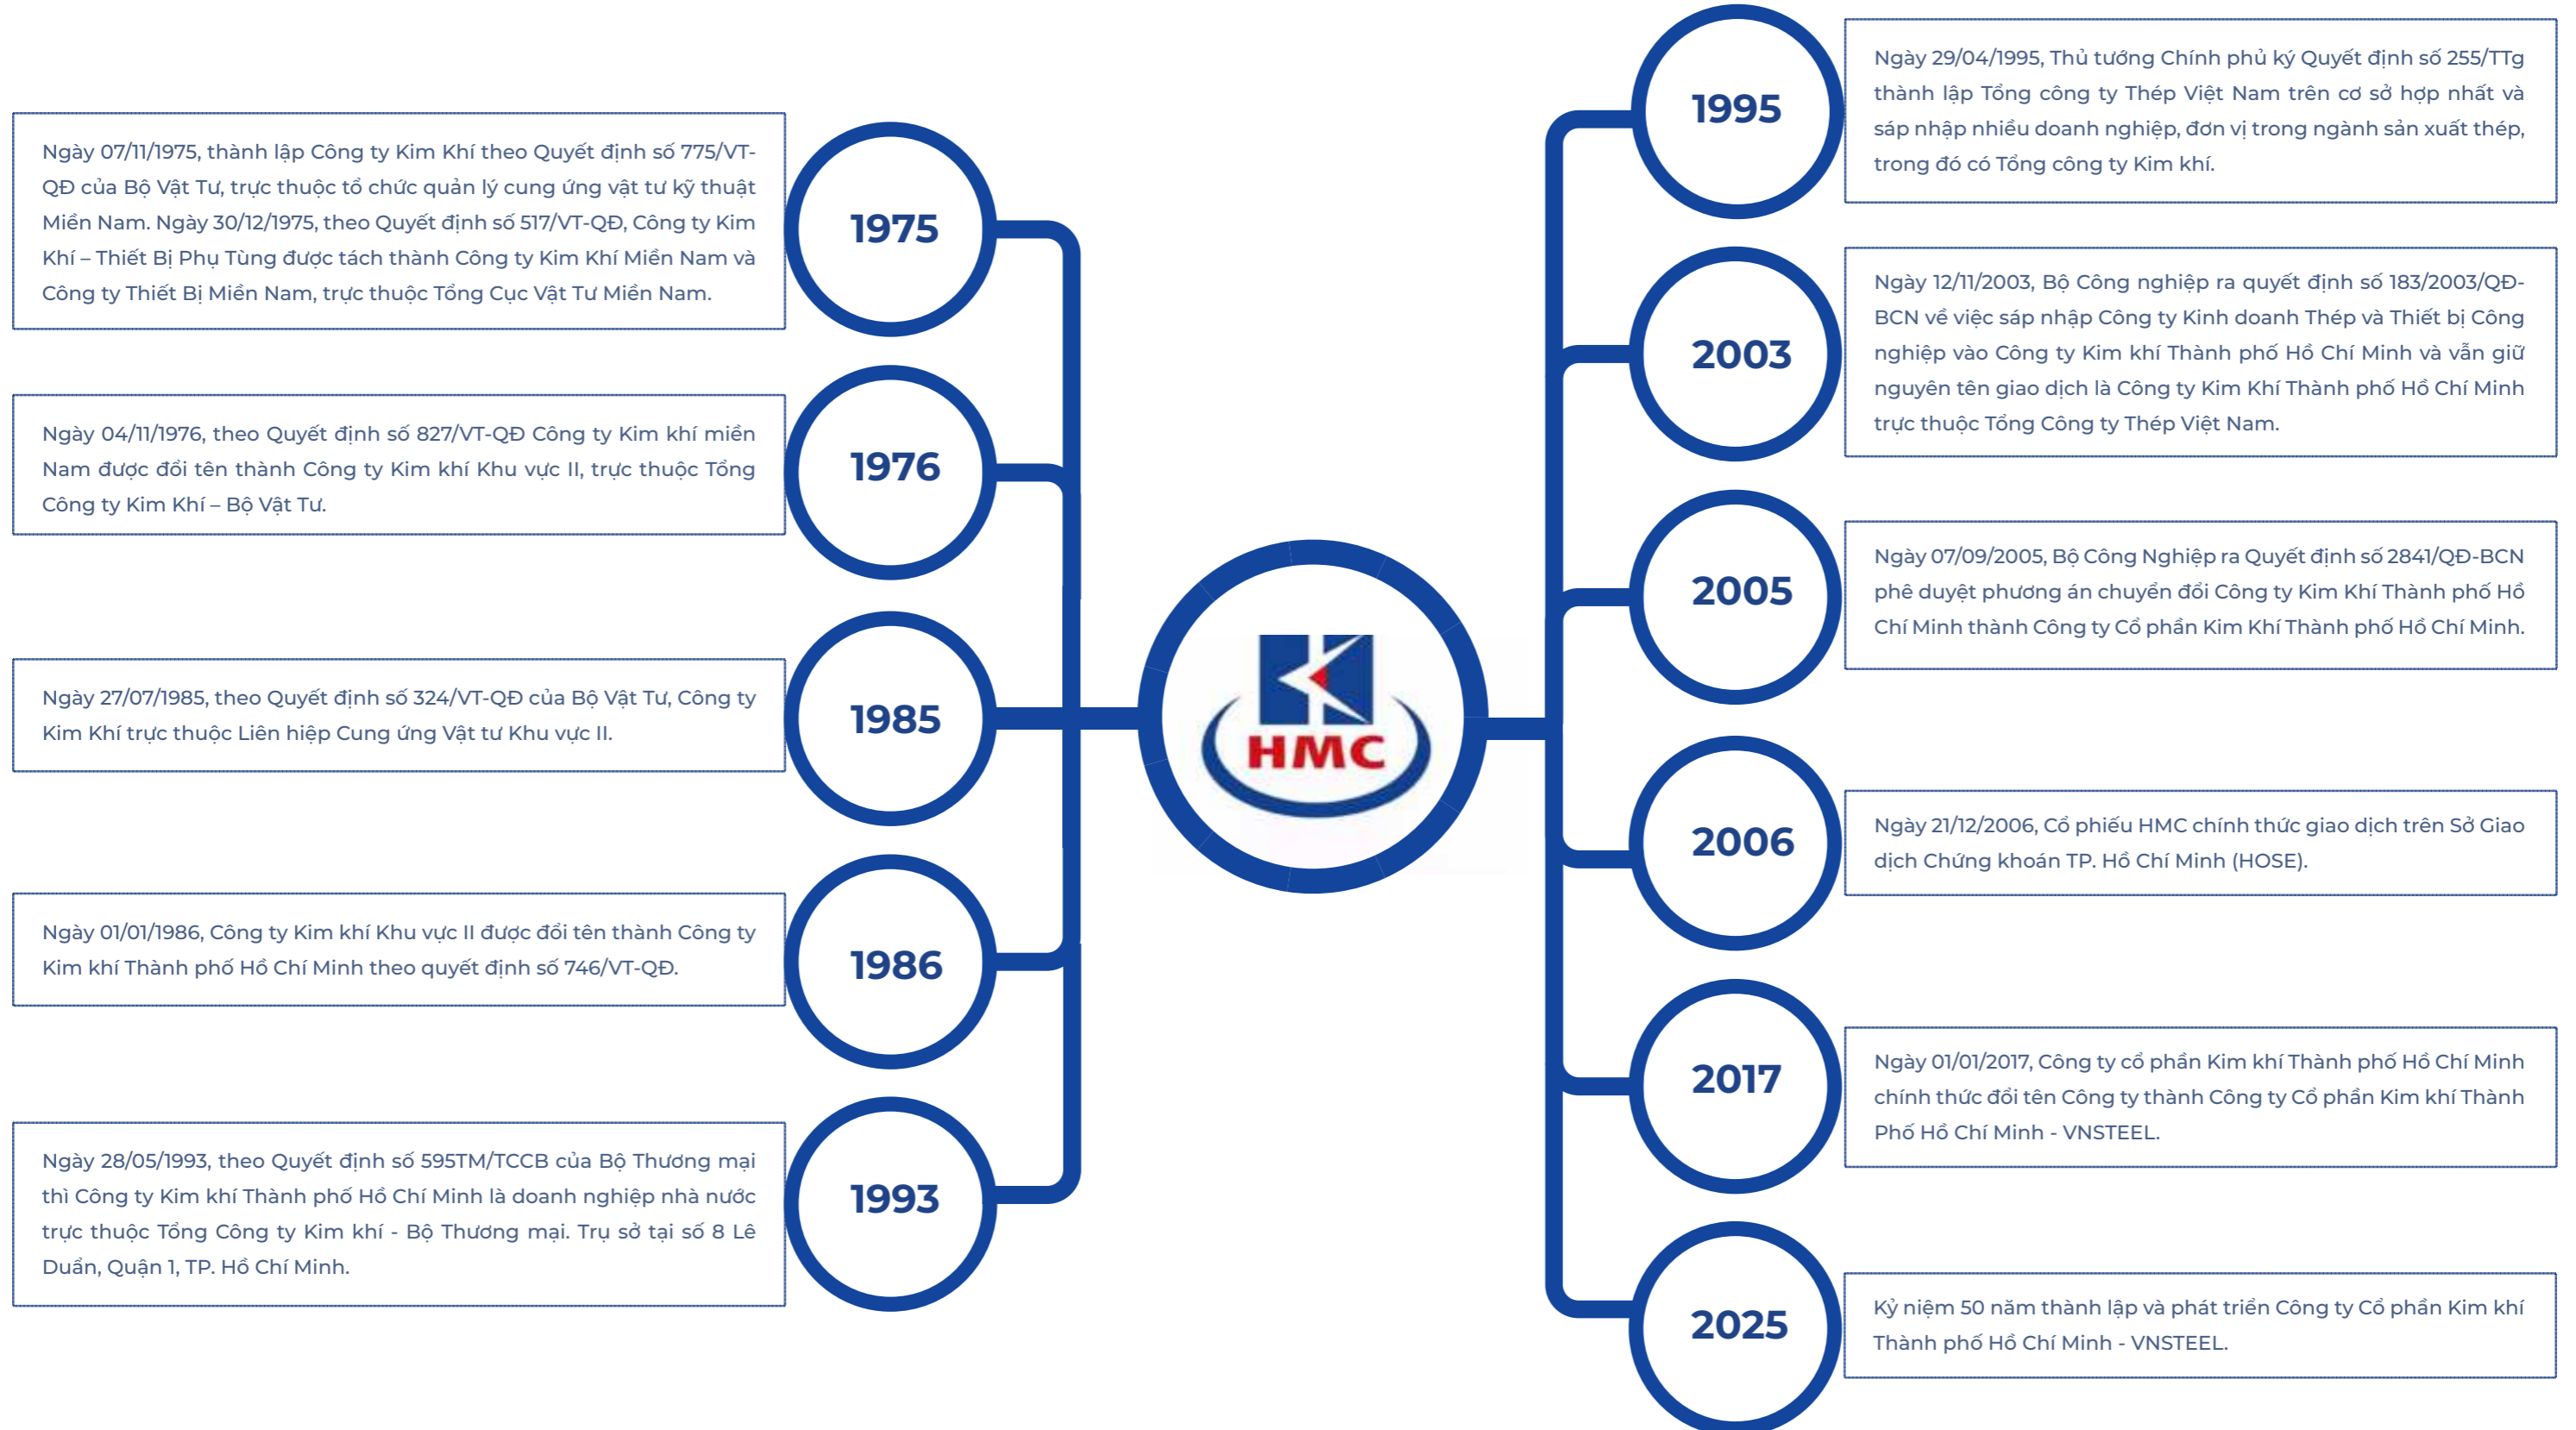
Ngày 07/11/1975, thành lập Công ty Kim Khí theo Quyết định số 775/VT-QĐ của Bộ Vật Tư, trực thuộc tổ chức quản lý cung ứng vật tư kỹ thuật Miền Nam. Ngày 30/12/1975, theo Quyết định số 517/VT-QĐ, Công ty Kim Khí – Thiết Bị Phụ Tùng được tách thành Công ty Kim Khí Miền Nam và Công ty Thiết Bị Miền Nam, trực thuộc Tổng Cục Vật Tư Miền Nam.

1975

Ngày 04/11/1976, theo Quyết định số 827/VT-QĐ Công ty Kim khí miền Nam được đổi tên thành Công ty Kim khí Khu vực II, trực thuộc Tổng Công ty Kim Khí – Bộ Vật Tư.

1976

Ngày 27/07/1985, theo Quyết định số 324/VT-QĐ của Bộ Vật Tư, Công ty Kim Khí trực thuộc Liên hiệp Cung ứng Vật tư Khu vực II.

1985

Ngày 01/01/1986, Công ty Kim khí Khu vực II được đổi tên thành Công ty Kim khí Thành phố Hồ Chí Minh theo quyết định số 746/VT-QĐ.

1986

Ngày 28/05/1993, theo Quyết định số 595TM/TCCB của Bộ Thương mại thì Công ty Kim khí Thành phố Hồ Chí Minh là doanh nghiệp nhà nước trực thuộc Tổng Công ty Kim khí - Bộ Thương mại. Trụ sở tại số 8 Lê Duẩn, Quận 1, TP. Hồ Chí Minh.

1993

HMC

1995

Ngày 29/04/1995, Thủ tướng Chính phủ ký Quyết định số 255/TTg thành lập Tổng công ty Thép Việt Nam trên cơ sở hợp nhất và sáp nhập nhiều doanh nghiệp, đơn vị trong ngành sản xuất thép, trong đó có Tổng công ty Kim khí.

2003

Ngày 12/11/2003, Bộ Công nghiệp ra quyết định số 183/2003/QĐ-BCN về việc sáp nhập Công ty Kinh doanh Thép và Thiết bị Công nghiệp vào Công ty Kim khí Thành phố Hồ Chí Minh và vẫn giữ nguyên tên giao dịch là Công ty Kim Khí Thành phố Hồ Chí Minh trực thuộc Tổng Công ty Thép Việt Nam.

2005

Ngày 07/09/2005, Bộ Công Nghiệp ra Quyết định số 2841/QĐ-BCN phê duyệt phương án chuyển đổi Công ty Kim Khí Thành phố Hồ Chí Minh thành Công ty Cổ phần Kim Khí Thành phố Hồ Chí Minh.

2006

Ngày 21/12/2006, Cổ phiếu HMC chính thức giao dịch trên Sở Giao dịch Chứng khoán TP. Hồ Chí Minh (HOSE).

2017

Ngày 01/01/2017, Công ty cổ phần Kim khí Thành phố Hồ Chí Minh chính thức đổi tên Công ty thành Công ty Cổ phần Kim khí Thành Phố Hồ Chí Minh - VNSTEEL.

2025

Kỷ niệm 50 năm thành lập và phát triển Công ty Cổ phần Kim khí Thành phố Hồ Chí Minh - VNSTEEL.